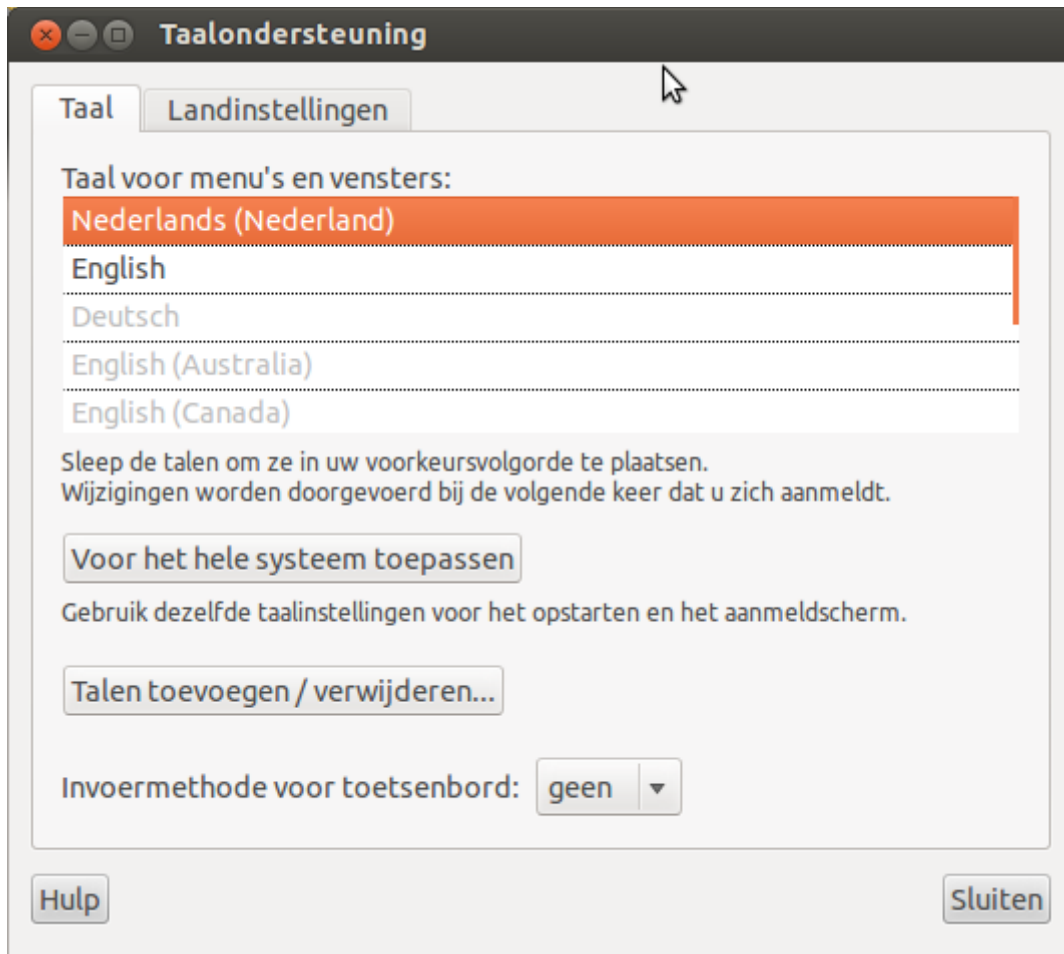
Taalondersteuning

Taal
Landinstellingen

Taal voor menu's en vensters:

Nederlands (Nederland)
English
Deutsch
English (Australia)
English (Canada)

Sleep de talen om ze in uw voorkeursvolgorde te plaatsen.
Wijzigingen worden doorgevoerd bij de volgende keer dat u zich aanmeldt.

Voor het hele systeem toepassen

Gebruik dezelfde taalinstellingen voor het opstarten en het aanmeldscherm.

Talen toevoegen / verwijderen...

Invoermethode voor toetsenbord: geen

Hulp
Sluiten